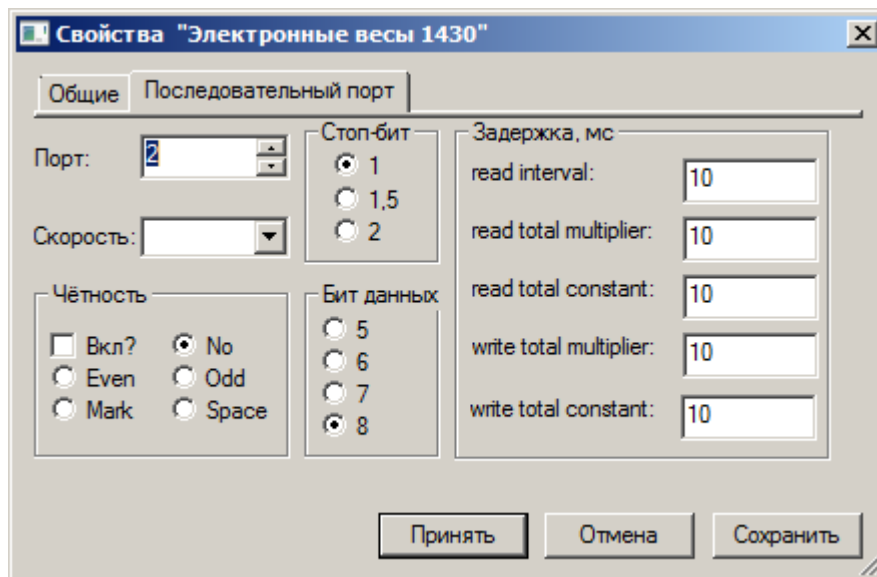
Свойства "Электронные весы 1430"

Общие | Последовательный порт

Порт: 2

Скорость:

Стоп-бит
1
1,5
2

Задержка, мс
read interval: 10
read total multiplier: 10
read total constant: 10
write total multiplier: 10
write total constant: 10

Чётность
Вкл? No
Even Odd
Mark Space

Бит данных
5
6
7
8

Принять | Отмена | Сохранить